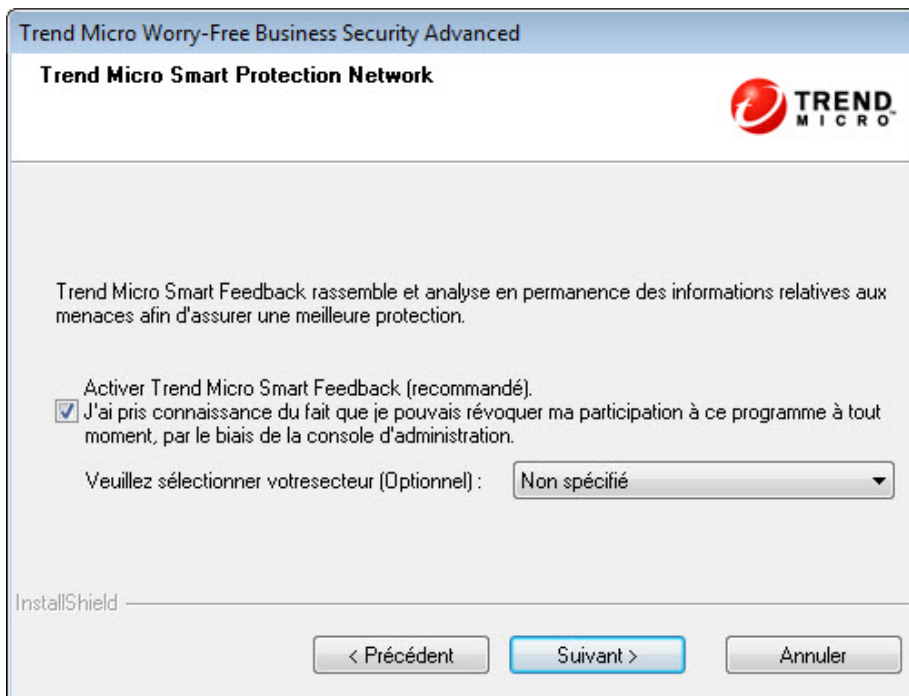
Trend Micro Worry-Free Business Security Advanced

Trend Micro Smart Protection Network

TREND MICRO

Trend Micro Smart Feedback rassemble et analyse en permanence des informations relatives aux menaces afin d'assurer une meilleure protection.

Activer Trend Micro Smart Feedback (recommandé). J'ai pris connaissance du fait que je pouvais révoquer ma participation à ce programme à tout moment, par le biais de la console d'administration.

Veuillez sélectionner votresecteur (Optionnel) : Non spécifié

InstallShield

< Précédent

Suivant >

Annuler